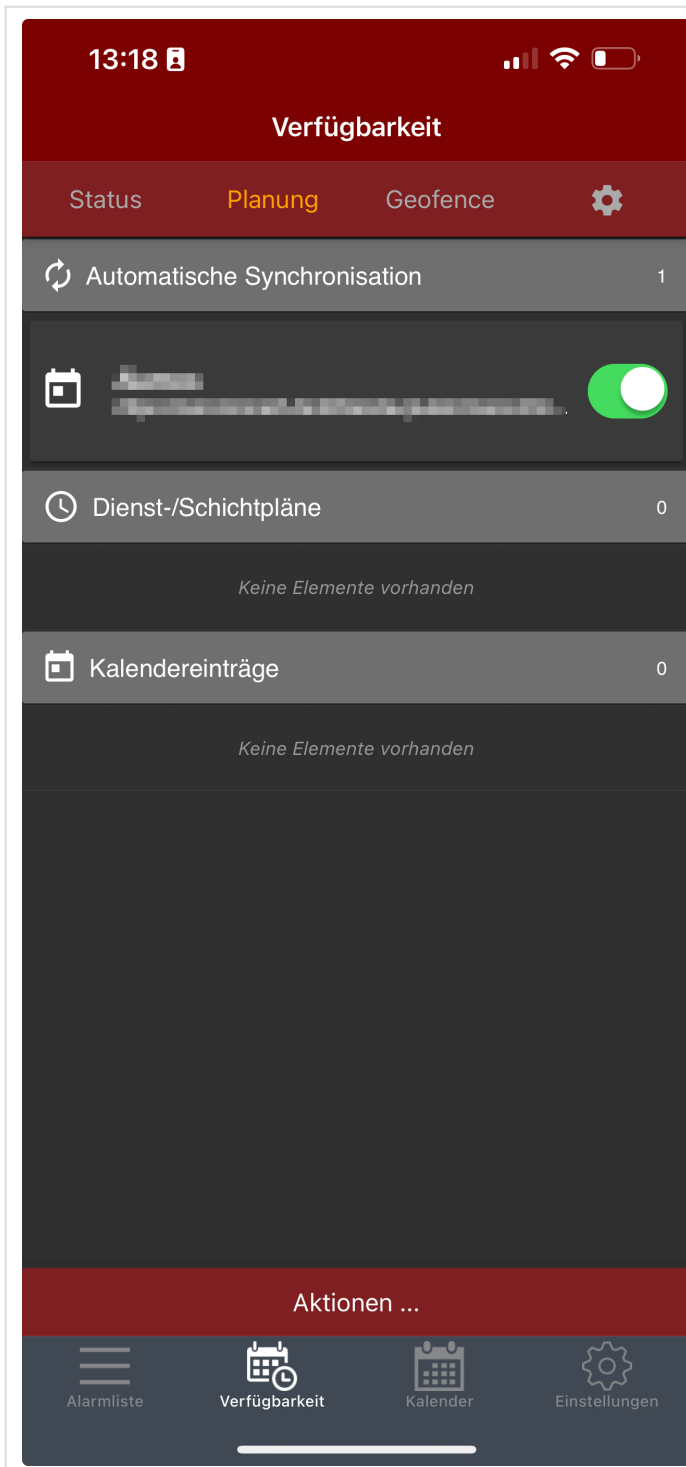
13:18

Verfügbarkeit

Status Planung Geofence

Automatische Synchronisation 1

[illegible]
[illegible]

Dienst-/Schichtpläne 0

Keine Elemente vorhanden

Kalendereinträge 0

Keine Elemente vorhanden

Aktionen ...

Alarmliste Verfügbarkeit Kalender Einstellungen